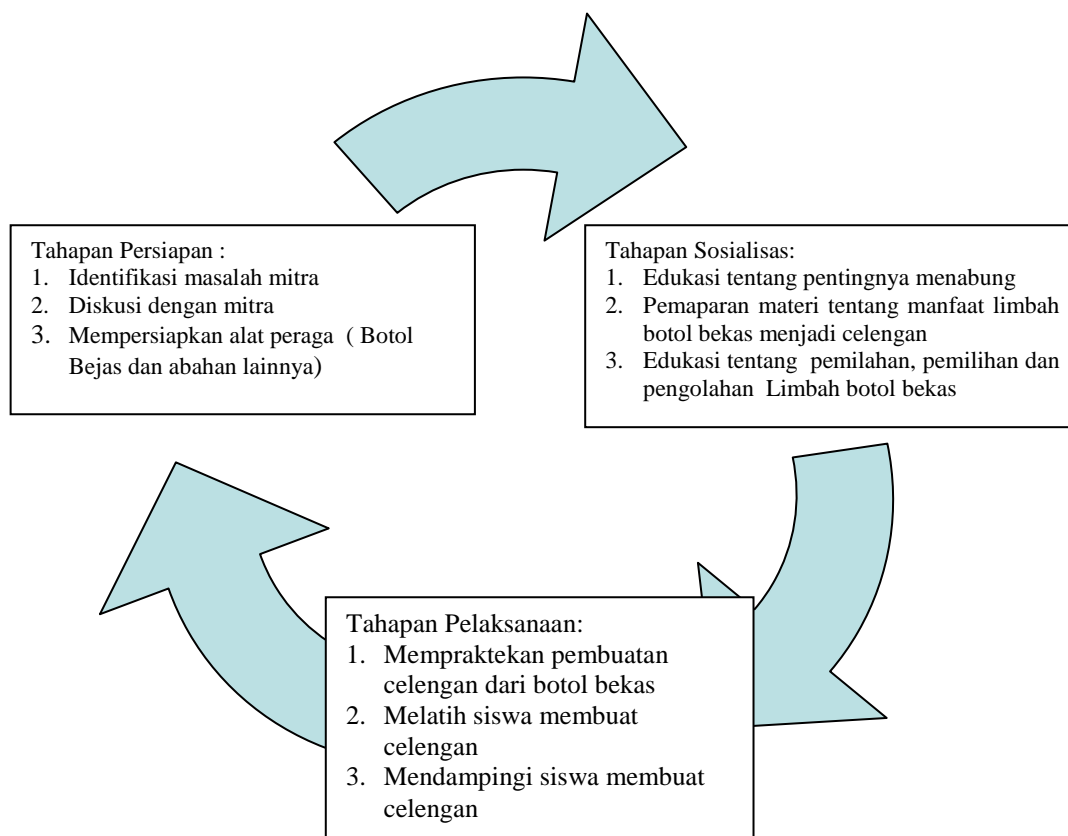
Tahapan Persiapan :
1. Identifikasi masalah mitra
2. Diskusi dengan mitra
3. Mempersiapkan alat peraga ( Botol Bejas dan abahan lainnya)

Tahapan Sosialisas:
1. Edukasi tentang pentingnya menabung
2. Pemaparan materi tentang manfaat limbah botol bekas menjadi celengan
3. Edukasi tentang pemilahan, pemilihan dan pengolahan Limbah botol bekas

Tahapan Pelaksanaan:
1. Mempraktekan pembuatan celengan dari botol bekas
2. Melatih siswa membuat celengan
3. Mendampingi siswa membuat celengan